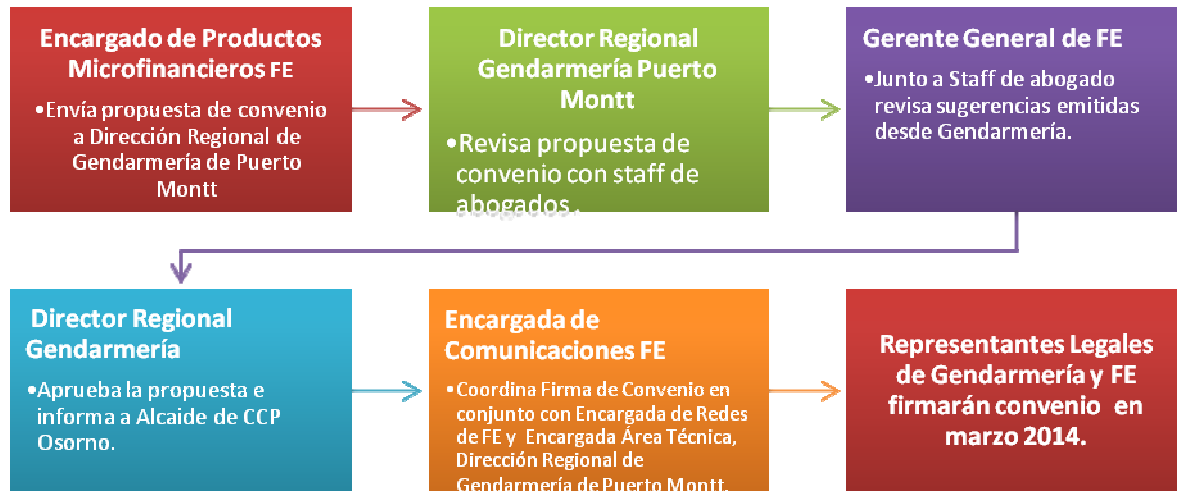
Encargado de Productos Microfinancieros FE

•Envía propuesta de convenio a Dirección Regional de Gendarmería de Puerto Montt

Director Regional Gendarmería Puerto Montt

•Revisa propuesta de convenio con staff de abogados .

Gerente General de FE

•Junto a Staff de abogado revisa sugerencias emitidas desde Gendarmería.

Director Regional Gendarmería

•Aprueba la propuesta e informa a Alcaide de CCP Osorno.

Encargada de Comunicaciones FE

•Coordina Firma de Convenio en conjunto con Encargada de Redes de FE y Encargada Área Técnica, Dirección Regional de Gendarmería de Puerto Montt.

Representantes Legales de Gendarmería y FE firmarán convenio en marzo 2014.